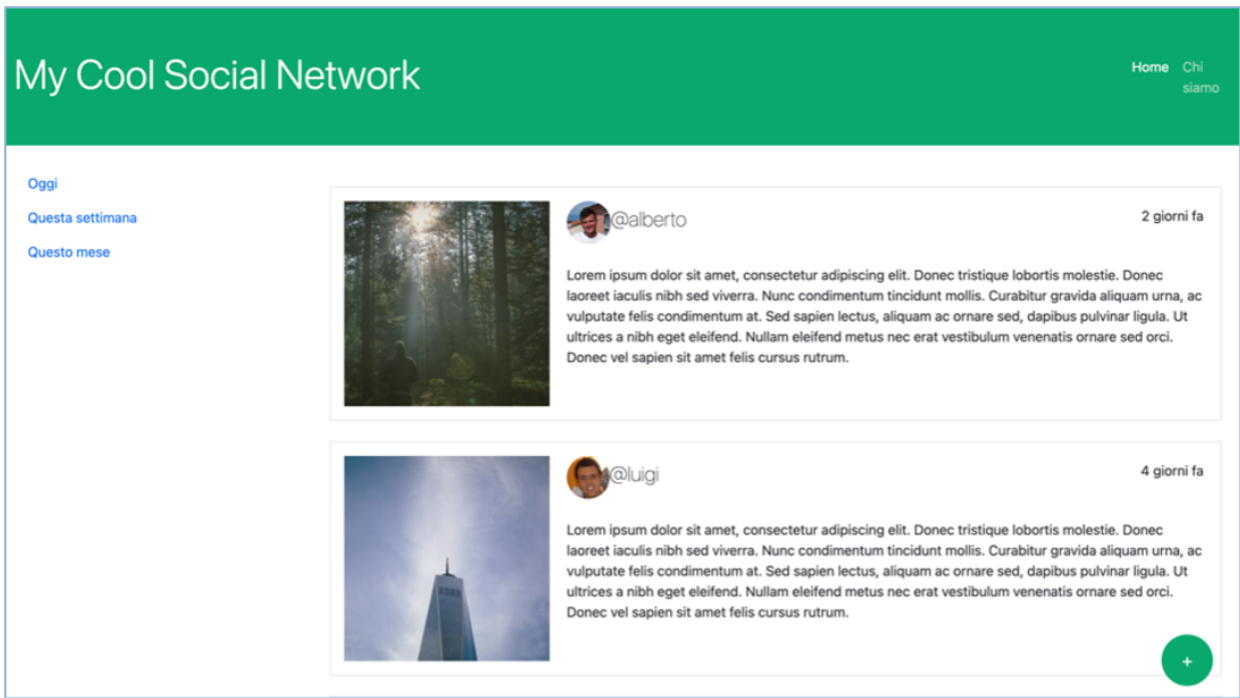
My Cool Social Network

Home Chi siamo

Oggi

Questa settimana

Questo mese

@alberto

2 giorni fa

Lorem ipsum dolor sit amet, consectetur adipiscing elit. Donec tristique lobortis molestie. Donec laoreet iaculis nibh sed viverra. Nunc condimentum tincidunt mollis. Curabitur gravida aliquam urna, ac vulputate felis condimentum at. Sed sapien lectus, aliquam ac ornare sed, dapibus pulvinar ligula. Ut ultrices a nibh eget eleifend. Nullam eleifend metus nec erat vestibulum venenatis ornare sed orci. Donec vel sapien sit amet felis cursus rutrum.

@luigi

4 giorni fa

Lorem ipsum dolor sit amet, consectetur adipiscing elit. Donec tristique lobortis molestie. Donec laoreet iaculis nibh sed viverra. Nunc condimentum tincidunt mollis. Curabitur gravida aliquam urna, ac vulputate felis condimentum at. Sed sapien lectus, aliquam ac ornare sed, dapibus pulvinar ligula. Ut ultrices a nibh eget eleifend. Nullam eleifend metus nec erat vestibulum venenatis ornare sed orci. Donec vel sapien sit amet felis cursus rutrum.

+